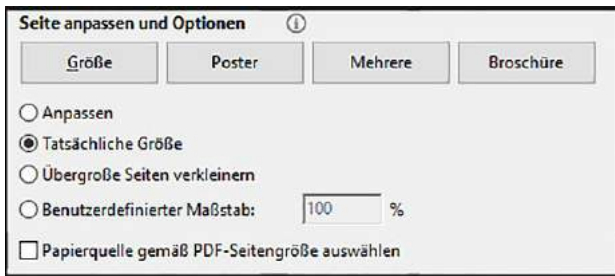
Seite anpassen und Optionen ⓘ

Größe | Poster | Mehrere | Broschüre

Anpassen
Tatsächliche Größe
Übergroße Seiten verkleinern
Benutzerdefinierter Maßstab: 100 %

Papierquelle gemäß PDF-Seitengröße auswählen